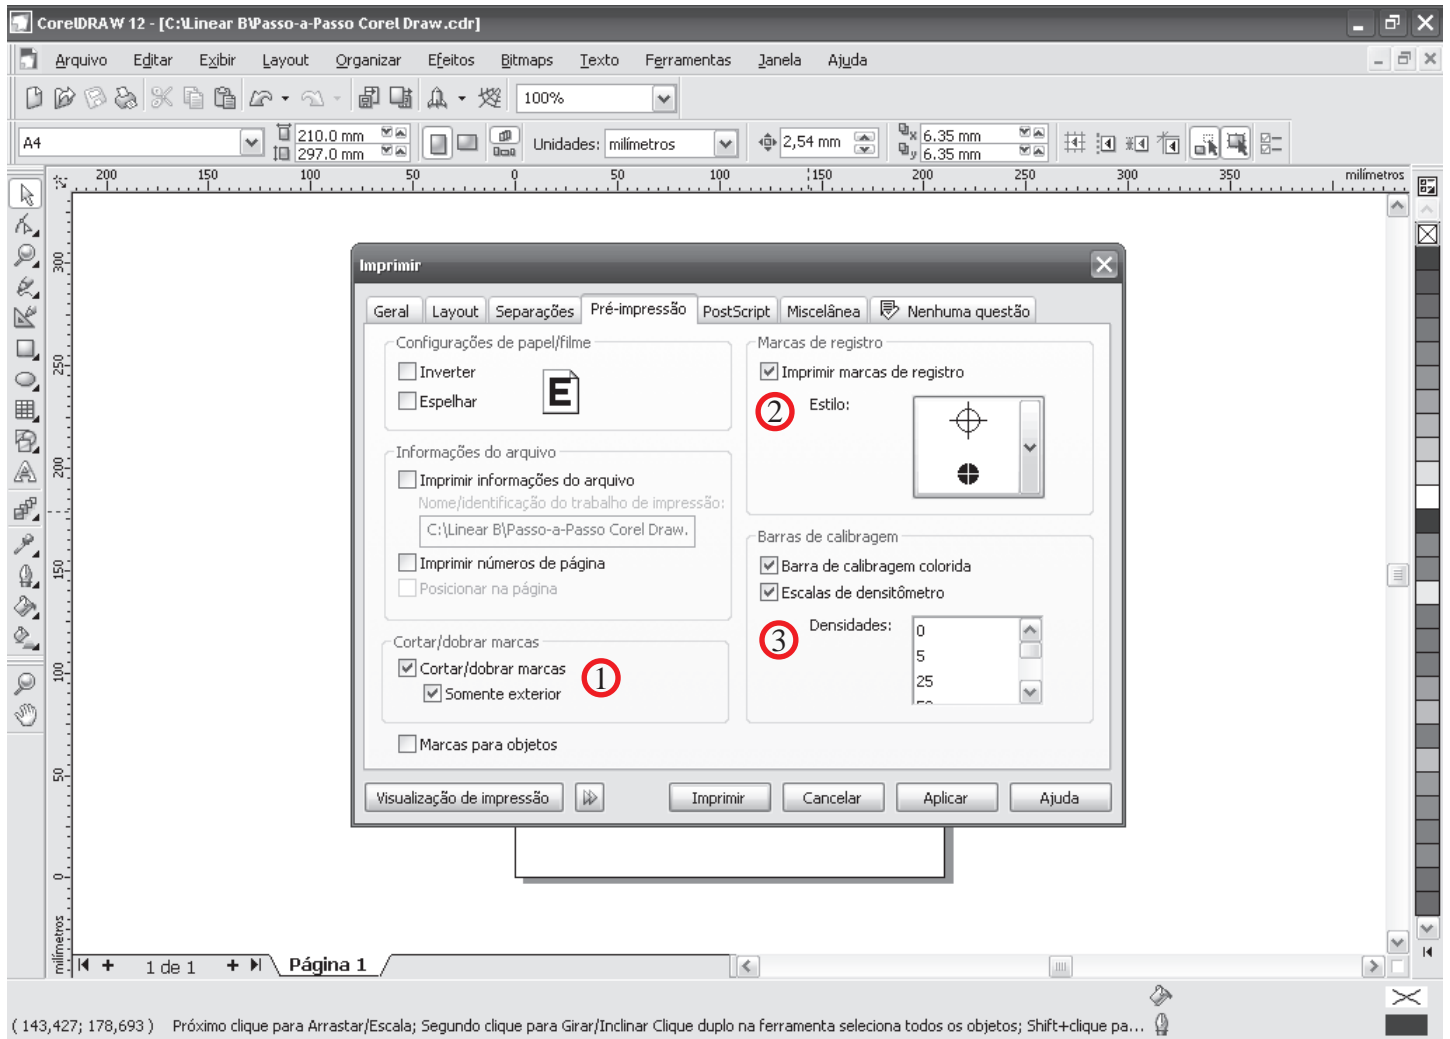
CorelDRAW 12 - [C:\Linear B\Passo-a-Passo Corel Draw.cdr]

Arquivo Editar Exibir Layout Organizar Efeitos Bitmaps Texto Ferramentas Janela Ajuda

100%

A4 210.0 mm 297.0 mm Unidades: milímetros 2,54 mm 6.35 mm 6.35 mm

200 150 100 50 0 50 100 150 200 250 300 350 milímetros

300 250 200 150 100 50 0 milímetros

Imprimir

Geral Layout Separações Pré-impressão PostScript Miscelânea Nenhuma questão

Configurações de papel/filme
Inverter
Espelhar
E

Informações do arquivo
Imprimir informações do arquivo
Nome/identificação do trabalho de impressão:
C:\Linear B\Passo-a-Passo Corel Draw.
Imprimir números de página
Posicionar na página

Cortar/dobrar marcas
Cortar/dobrar marcas
Somente exterior
1

Marcas para objetos

Marcas de registro
Imprimir marcas de registro
2
Estilo:

Barras de calibragem
Barra de calibragem colorida
Escalas de densitômetro
3
Densidades:
0
5
25

Visualização de impressão Imprimir Cancelar Aplicar Ajuda

1 de 1 Página 1

( 143,427; 178,693 ) Próximo clique para Arrastar/Escala; Segundo clique para Girar/Inclinar Clique duplo na ferramenta seleciona todos os objetos; Shift+clique pa...